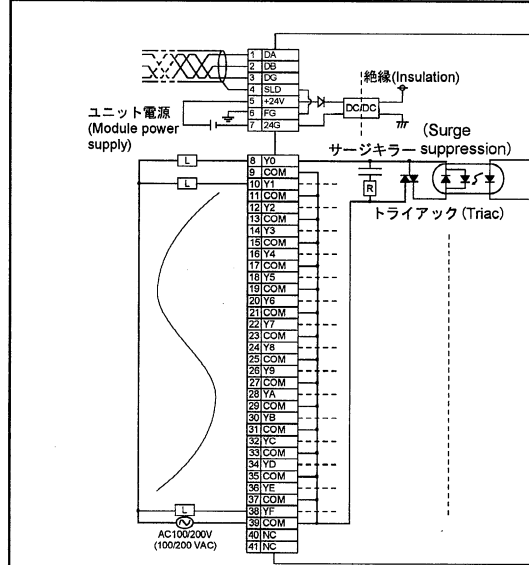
1 DA
2 DB
3 DG
4 SLD
5 +24V
6 FG
7 24G

絶縁(Insulation)

DC/DC

ユニット電源 (Module power supply)

(Surge サージキラー suppression)

L

L

8 Y0
9 COM
10 Y1
11 COM
12 Y2
13 COM
14 Y3
15 COM
16 Y4
17 COM
18 Y5
19 COM
20 Y6
21 COM
22 Y7
23 COM
24 Y8
25 COM
26 Y9
27 COM
28 YA
29 COM
30 YB
31 COM
32 YC
33 COM
34 YD
35 COM
36 YE
37 COM
38 YF
39 COM
40 NC
41 NC

R

トライアック (Triac)

L

AC100/200V (100/200 VAC)